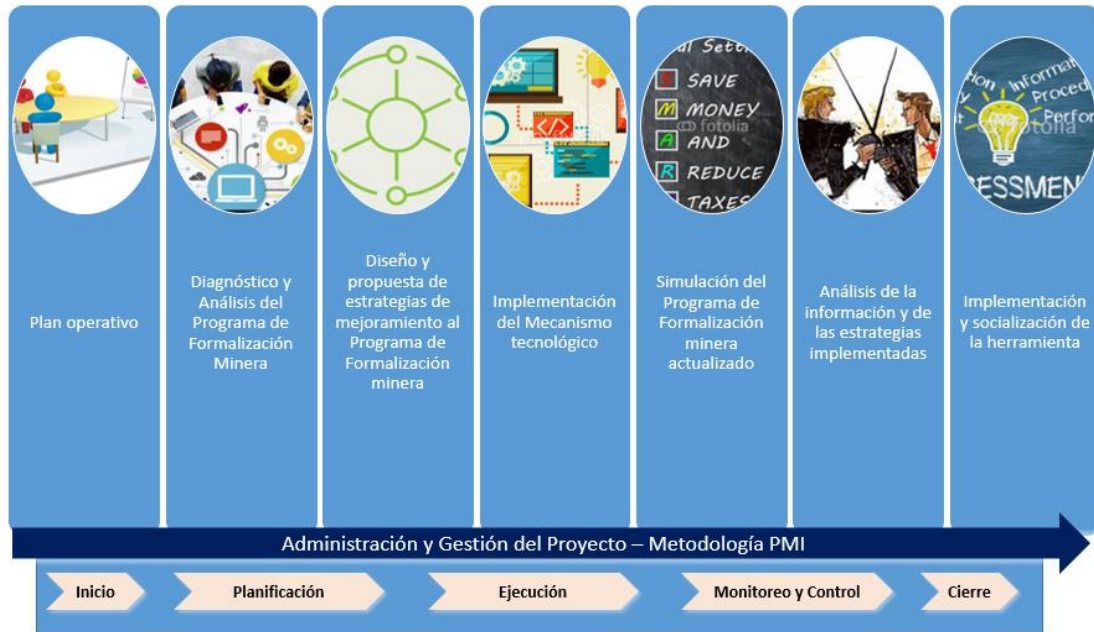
al Setti
S SAVE
M MONEY
A AND
R REDUCE
TAXES
fotolia

Inform
Proced
Perfor
fotolia
ESSMEN

Plan operativo

Diagnóstico y Análisis del Programa de Formalización Minera

Diseño y propuesta de estrategias de mejoramiento al Programa de Formalización minera

Implementación del Mecanismo tecnológico

Simulación del Programa de Formalización minera actualizado

Análisis de la información y de las estrategias implementadas

Implementación y socialización de la herramienta

Administración y Gestión del Proyecto – Metodología PMI

Inicio

Planificación

Ejecución

Monitoreo y Control

Cierre